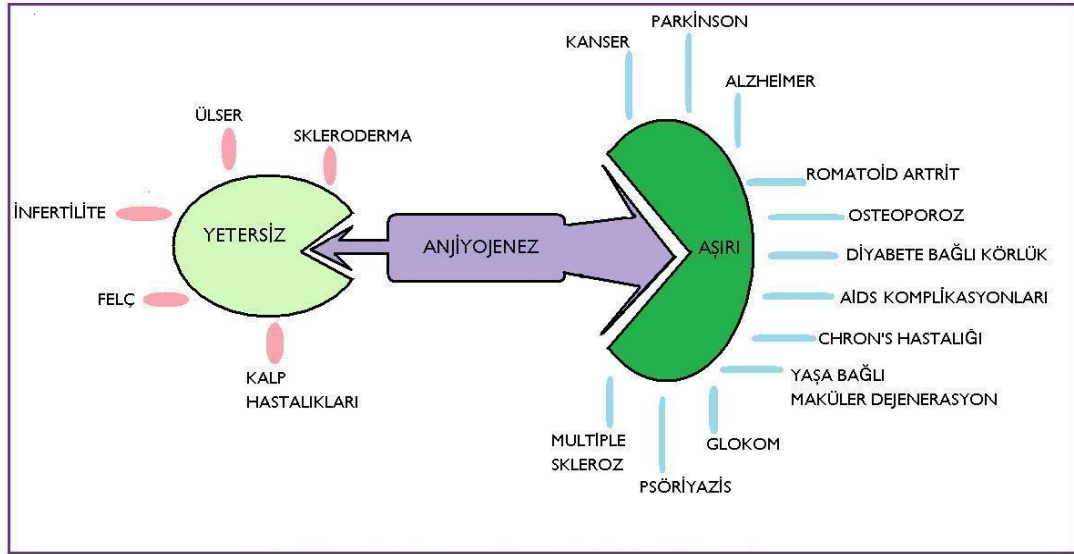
ÜLSER
SKLERODERMA
İNFERTİLİTE
YETERSİZ
FELÇ
KALP HASTALIKLARI
ANJİYOJENEZ
KANSER
PARKİNSON
ALZHEIMER
ROMATOİD ARTRİT
OSTEOPOROZ
AŞIRI
DİYABETE BAĞLI KÖRLÜK
AİDS KOMPLİKASYONLARI
CHRON'S HASTALIĞI
YAŞA BAĞLI MAKÜLER DEJENERASYON
GLOKOM
MULTİPLE SKLEROZ
PSÖRİYAZİS